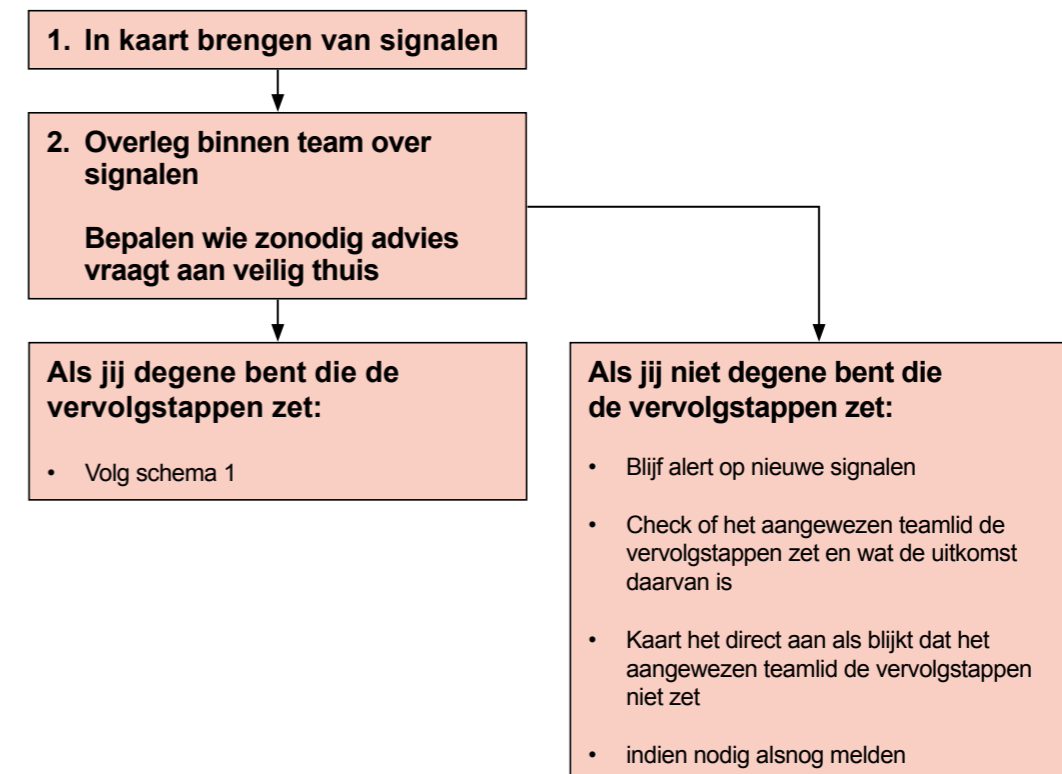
1. In kaart brengen van signalen

2. Overleg binnen team over signalen

Bepalen wie zonodig advies vraagt aan veilig thuis

Als jij degene bent die de vervolgstappen zet:

• Volg schema 1

Als jij niet degene bent die de vervolgstappen zet:

• Blijf alert op nieuwe signalen

• Check of het aangewezen teamlid de vervolgstappen zet en wat de uitkomst daarvan is

• Kaart het direct aan als blijkt dat het aangewezen teamlid de vervolgstappen niet zet

• indien nodig alsnog melden